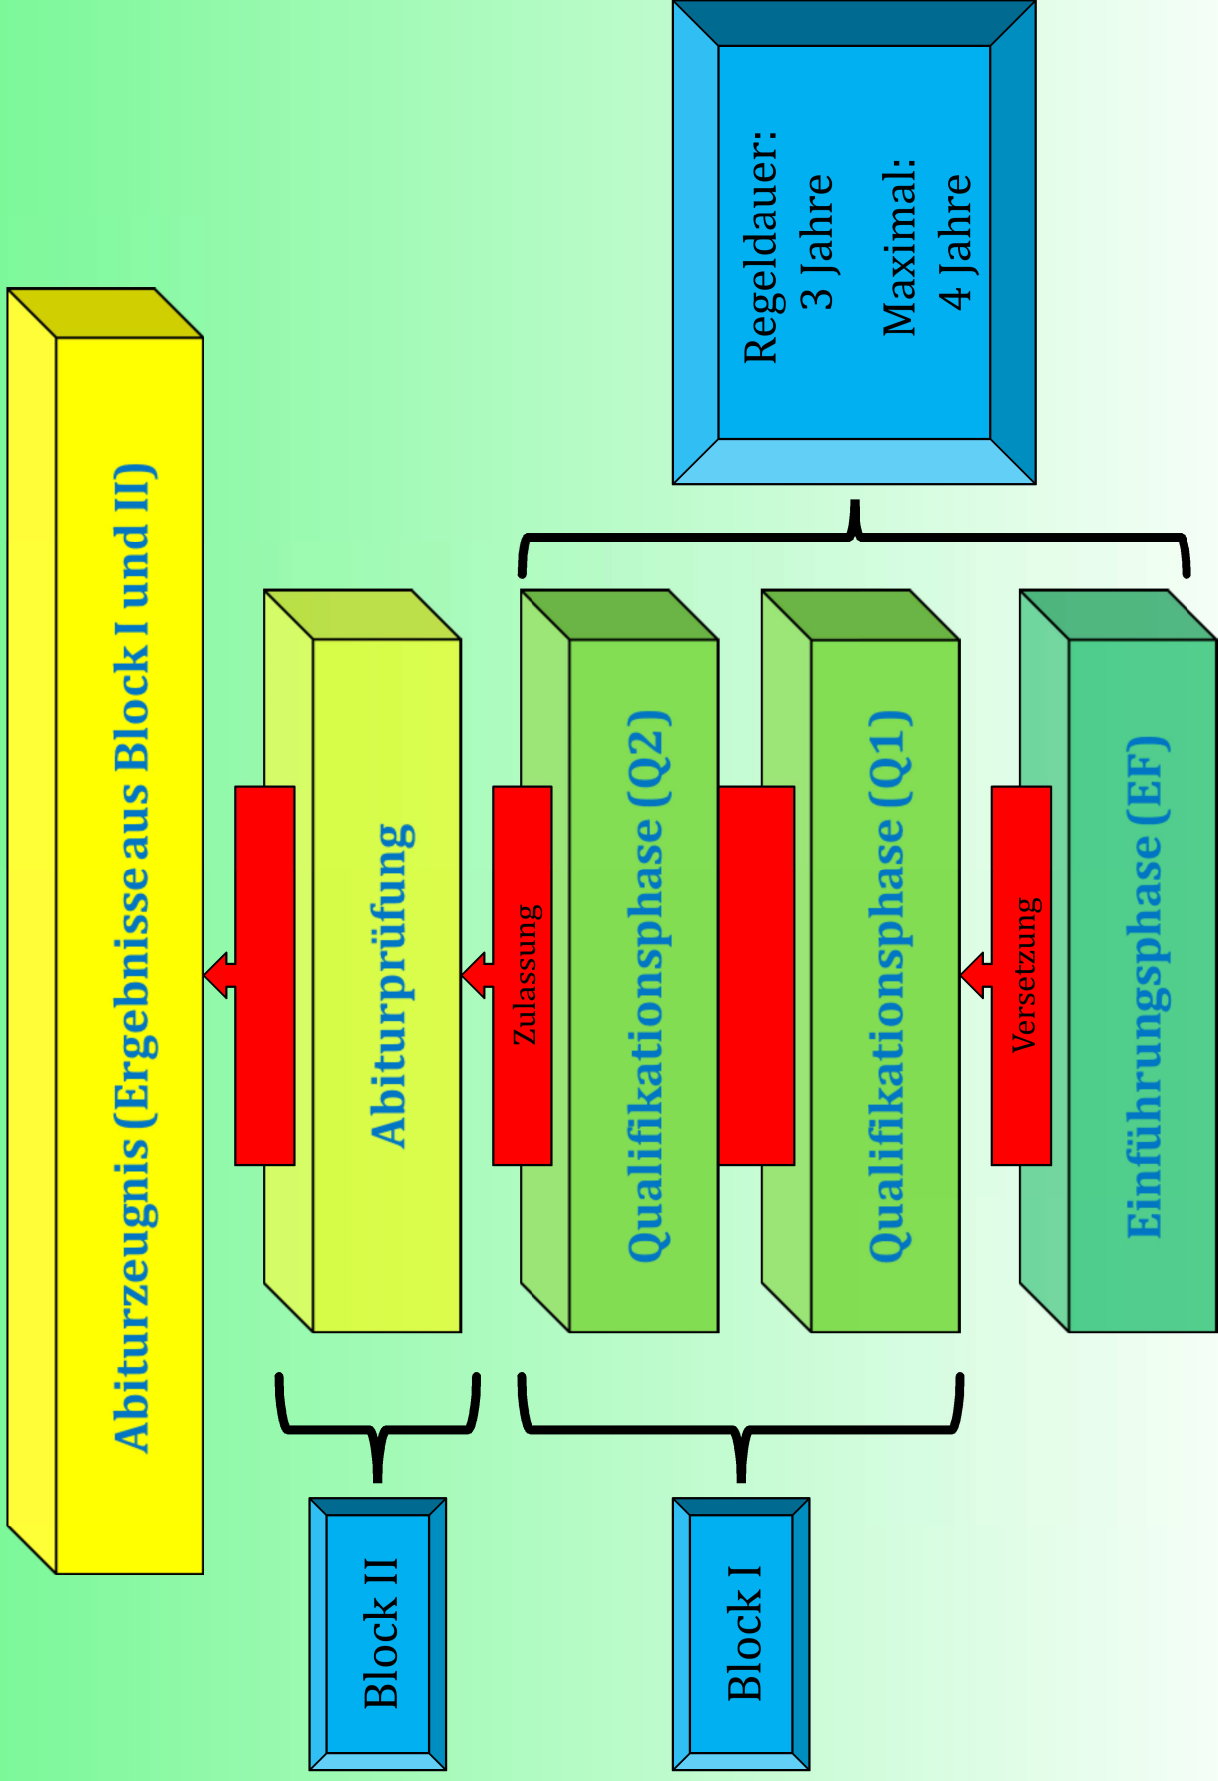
Regeldauer:
3 Jahre

Maximal:
4 Jahre

Einführungsphase (EF)

Versetzung

Qualifikationsphase (Q1)

Qualifikationsphase (Q2)

Zulassung

Abiturprüfung

Abiturzeugnis (Ergebnisse aus Block I und II)

Block I

Block II